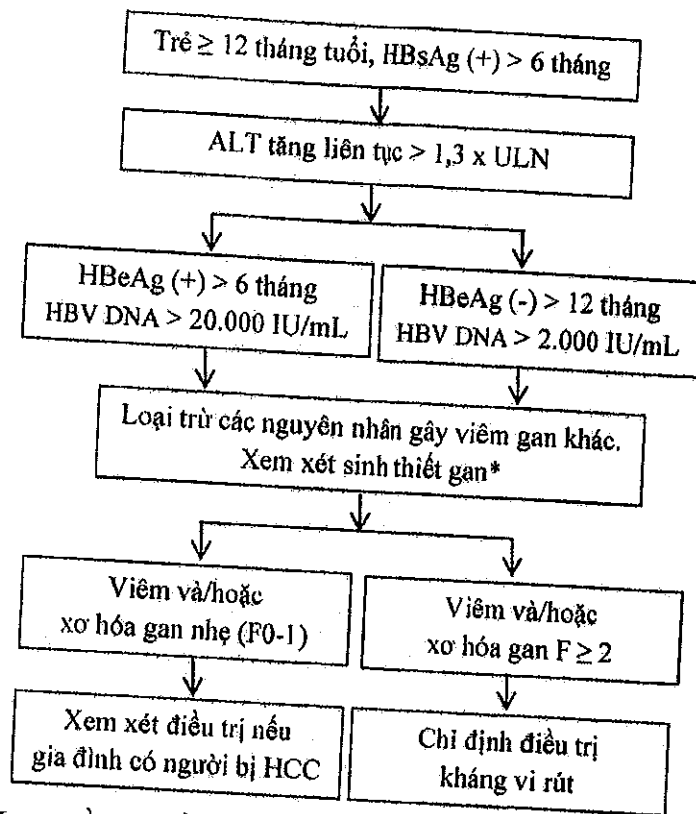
Trẻ ≥ 12 tháng tuổi, HBsAg (+) > 6 tháng

ALT tăng liên tục > 1,3 x ULN

HBeAg (+) > 6 tháng
HBV DNA > 20.000 IU/mL

HBeAg (-) > 12 tháng
HBV DNA > 2.000 IU/mL

Loại trừ các nguyên nhân gây viêm gan khác.
Xem xét sinh thiết gan*

Viêm và/hoặc
xơ hóa gan nhẹ (F0-1)

Viêm và/hoặc
xơ hóa gan F ≥ 2

Xem xét điều trị nếu
gia đình có người bị HCC

Chỉ định điều trị
kháng vi rút